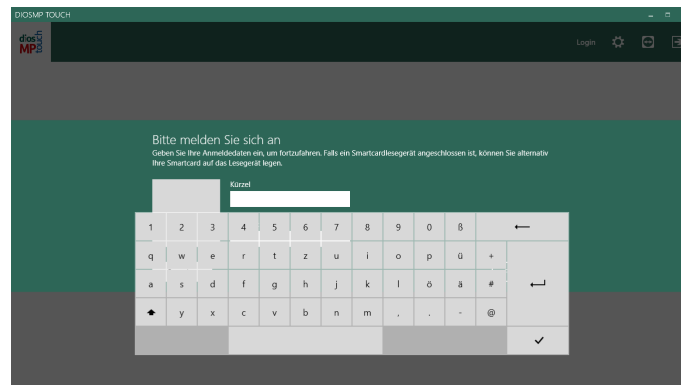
DIOSMP TOUCH

dios MP Touch

Login

Bitte melden Sie sich an

Geben Sie Ihre Anmeldedaten ein, um fortzufahren. Falls ein Smartcardlesegerät angeschlossen ist, können Sie alternativ Ihre Smartcard auf das Lesegerät legen.

Kürzel

1 2 3 4 5 6 7 8 9 0 ß ⟵

q w e r t z u i o p ü +

a s d f g h j k l ö ä #

y x c v b n m , . - @

✓